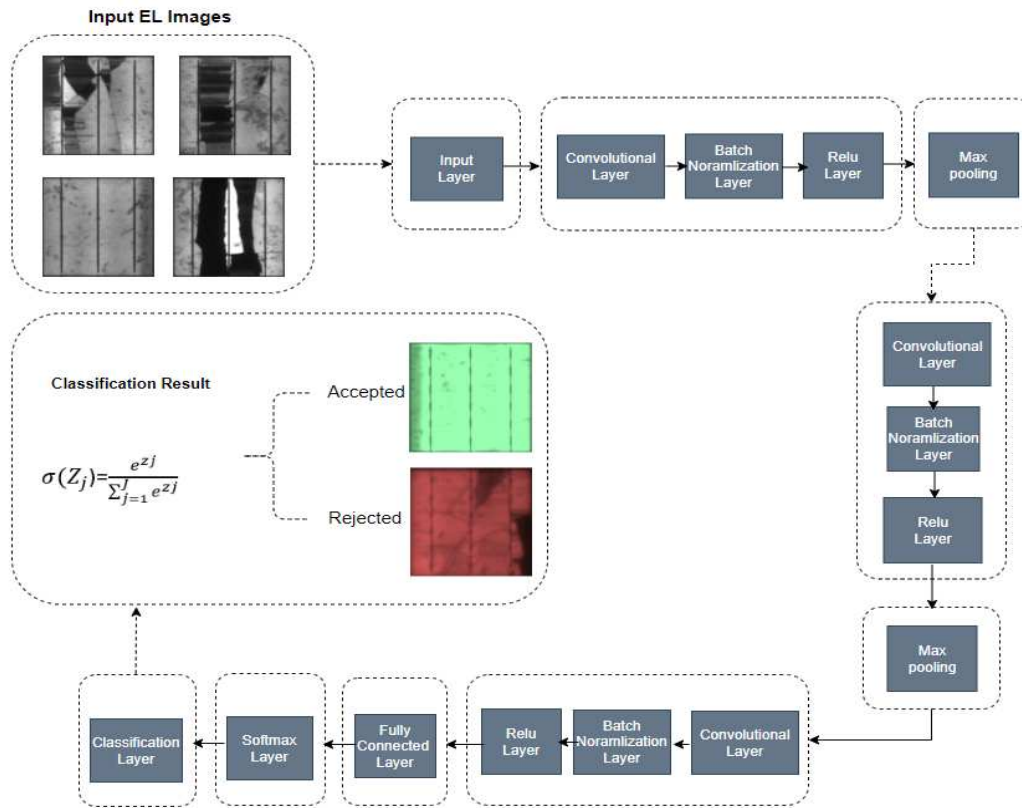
Input EL Images

Input Layer

Convolutional Layer

Batch Noramlization Layer

Relu Layer

Max pooling

Convolutional Layer

Batch Noramlization Layer

Relu Layer

Max pooling

Classification Result

$\sigma(Z_j)=\frac{e^{zj}}{\sum_{j=1}^{J} e^{zj}}$

Accepted

Rejected

Convolutional Layer

Batch Noramlization Layer

Relu Layer

Fully Connected Layer

Softmax Layer

Classification Layer